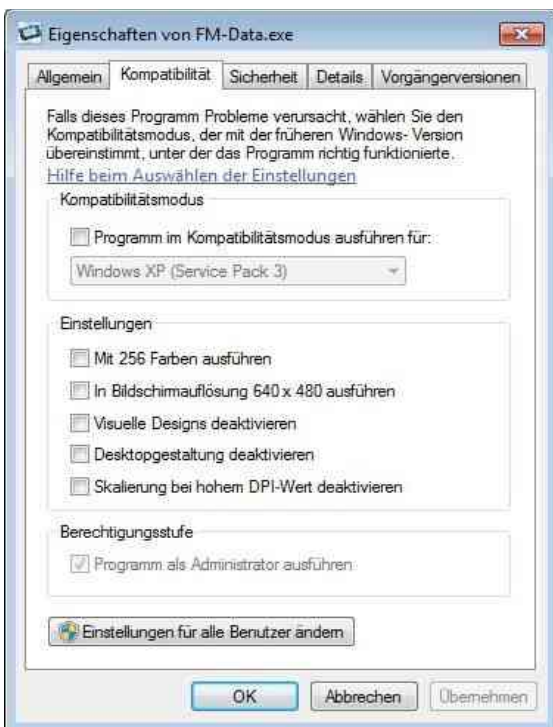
Eigenschaften von FM-Data.exe

Allgemein | Kompatibilität | Sicherheit | Details | Vorgängerversionen

Falls dieses Programm Probleme verursacht, wählen Sie den Kompatibilitätsmodus, der mit der früheren Windows- Version übereinstimmt, unter der das Programm richtig funktionierte.
Hilfe beim Auswählen der Einstellungen

Kompatibilitätsmodus

Programm im Kompatibilitätsmodus ausführen für:

Windows XP (Service Pack 3)

Einstellungen

Mit 256 Farben ausführen

In Bildschirmauflösung 640 x 480 ausführen

Visuelle Designs deaktivieren

Desktopgestaltung deaktivieren

Skalierung bei hohem DPI-Wert deaktivieren

Berechtigungsstufe

Programm als Administrator ausführen

Einstellungen für alle Benutzer ändern

OK | Abbrechen | Übernehmen